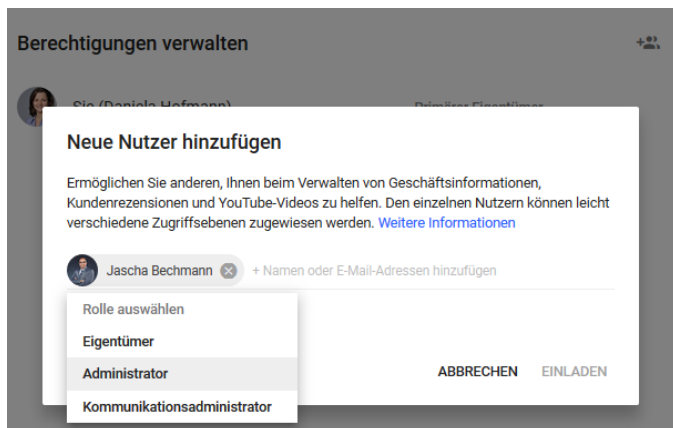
Berechtigungen verwalten

Sie (Daniela Hofmann)

Primärer Eigentümer

Neue Nutzer hinzufügen

Ermöglichen Sie anderen, Ihnen beim Verwalten von Geschäftsinformationen, Kundenrezensionen und YouTube-Videos zu helfen. Den einzelnen Nutzern können leicht verschiedene Zugriffsebenen zugewiesen werden. Weitere Informationen

Jascha Bechmann

+ Namen oder E-Mail-Adressen hinzufügen

Rolle auswählen

Eigentümer

Administrator

Kommunikationsadministrator

ABBRECHEN

EINLADEN